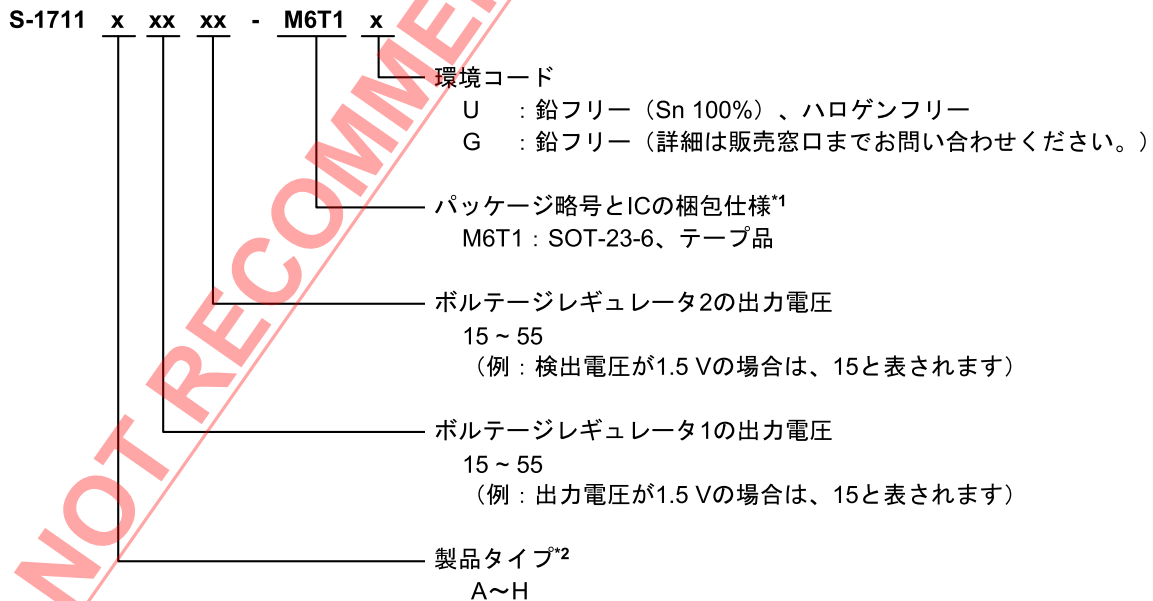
S-1711 x xx xx - M6T1 x

環境コード
U : 鉛フリー（Sn 100%）、ハロゲンフリー
G : 鉛フリー（詳細は販売窓口までお問い合わせください。）

パッケージ略号とICの梱包仕様$^{*1}$
M6T1 : SOT-23-6、テープ品

ボルテージレギュレータ2の出力電圧
15 ~ 55
（例：検出電圧が1.5 Vの場合は、15と表されます）

ボルテージレギュレータ1の出力電圧
15 ~ 55
（例：出力電圧が1.5 Vの場合は、15と表されます）

製品タイプ$^{*2}$
A～H

NOT RECOMMENDED